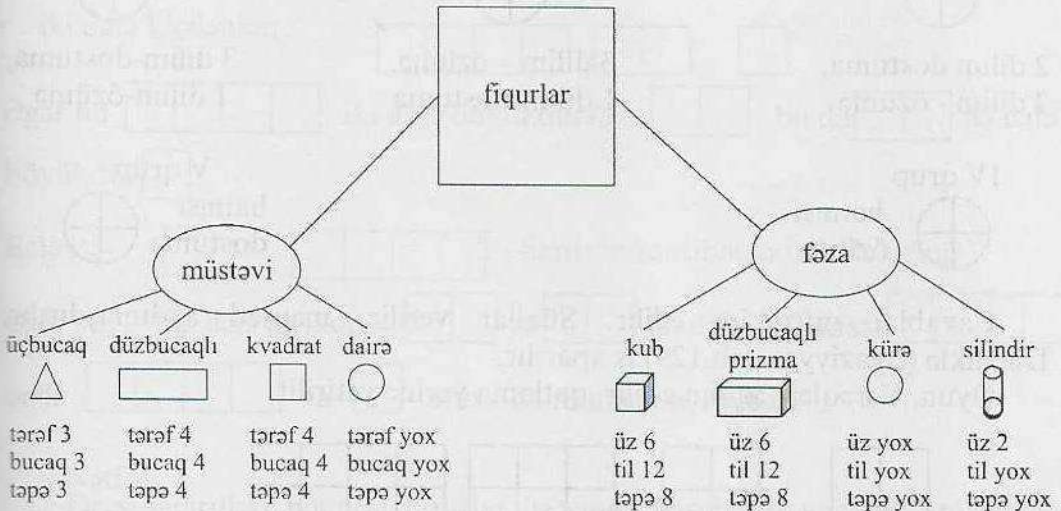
fiqurlar

müstəvi

fəza

üçbucaq

tərəf 3
bucaq 3
təpə 3

düzbucaqlı

tərəf 4
bucaq 4
təpə 4

kvadrat

tərəf 4
bucaq 4
təpə 4

dairə

tərəf yox
bucaq yox
təpə yox

kub

üz 6
til 12
təpə 8

düzbucaqlı prizma

üz 6
til 12
təpə 8

kürə

üz yox
til yox
təpə yox

silindir

üz 2
til yox
təpə yox